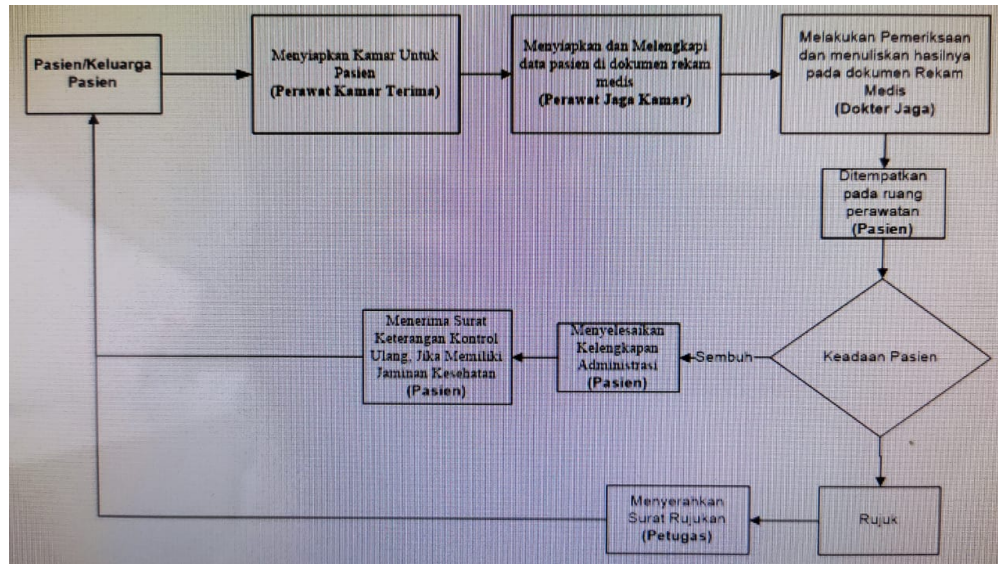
Pasien/Keluarga Pasien

Menyiapkan Kamar Untuk Pasien
(Perawat Kamar Terima)

Menyiapkan dan Melengkapi data pasien di dokumen rekam medis
(Perawat Jaga Kamar)

Melakukan Pemeriksaan dan menuliskan hasilnya pada dokumen Rekam Medis
(Dokter Jaga)

Ditempatkan pada ruang perawatan
(Pasien)

Keadaan Pasien

Sembuh

Menyelesaikan Kelengkapan Administrasi
(Pasien)

Menerima Surat Keterangan Kontrol Ulang, Jika Memiliki Jaminan Kesehatan
(Pasien)

Rujuk

Menyerahkan Surat Rujukan
(Petugas)